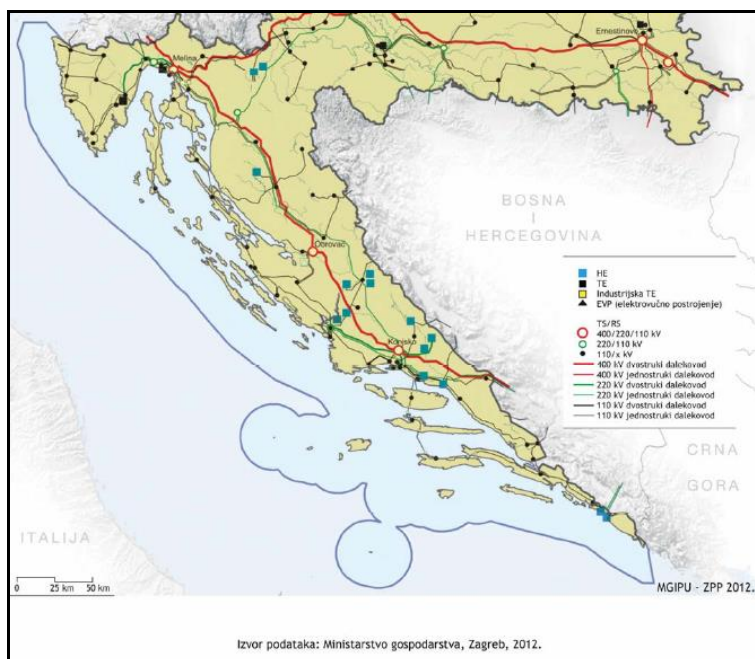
Melina

Ernestinovo

BOSNA
I
HERCEGOVINA

Obrovac

Konjsko

HE
TE
Industrijska TE
EVP (elektrovučno postrojenje)

TS/RS
400/220/110 kV
220/110 kV
110/x kV
400 kV dvostruki dalekovod
400 kV jednostruki dalekovod
220 kV dvostruki dalekovod
220 kV jednostruki dalekovod
110 kV dvostruki dalekovod
110 kV jednostruki dalekovod

CRNA
GORA

ITALIJA

0 25 km 50 km

MGIPU - ZPP 2012.

Izvor podataka: Ministarstvo gospodarstva, Zagreb, 2012.